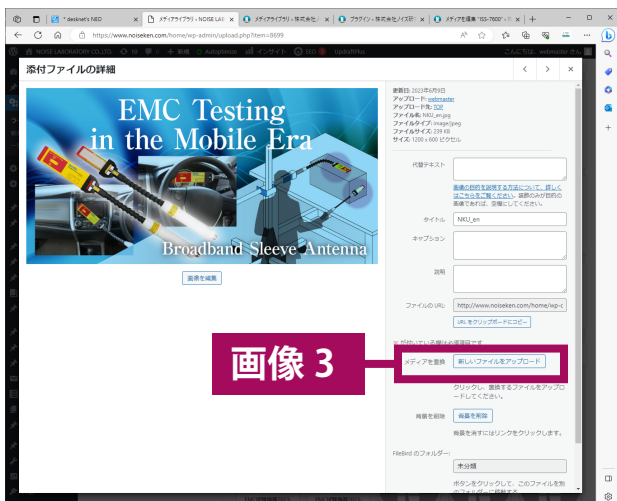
* desknet's NEO
メディアライブラリ « NOISE LAB
メディアライブラリ « 株式会社ノ
プラグイン « 株式会社ノイズ研
メディアを編集 "ISS-7600" «

https://www.noiseken.com/home/wp-admin/upload.php?item=8699

NOISE LABORATORY CO.,LTD. 10 0 + 新規 Autoptimize インサイト SEO UpdraftPlus
こんにちは、webmaster さん

添付ファイルの詳細

EMC Testing
in the Mobile Era

Broadband Sleeve Antenna

画像を編集

更新日: 2023年6月9日
アップロード: webmaster
アップロード先: TOP
ファイル名: NKU_en.jpg
ファイルタイプ: image/jpeg
ファイルサイズ: 239 KB
サイズ: 1200 x 600 ピクセル

代替テキスト

画像の目的を説明する方法について、詳しくはこちらをご覧ください。装飾のみが目的の画像であれば、空欄にしてください。

タイトル NKU_en

キャプション

説明

ファイルの URL: http://www.noiseken.com/home/wp-c

URL をクリップボードにコピー

画像 3

メディアを置換 新しいファイルをアップロード

クリックし、置換するファイルをアップロードしてください。

背景を削除 背景を削除

背景を消すにはリンクをクリックします。

FileBird のフォルダー:

未分類

ボタンをクリックして、このファイルを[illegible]